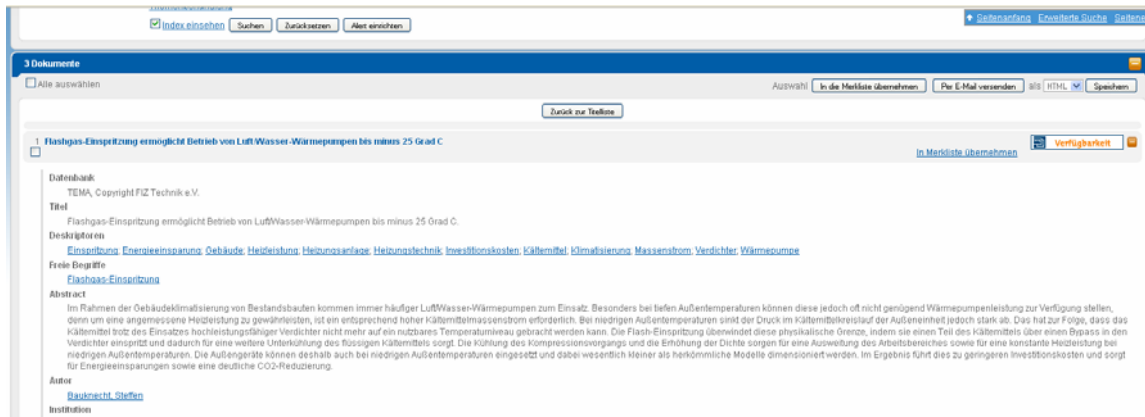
Index einsehen Suchen Zurücksetzen Alert einrichten

Seitenanfang Erweiterte Suche Seitene

3 Dokumente

Alle auswählen

Auswahl In die Merkliste übernehmen Per E-Mail versenden als HTML Speichern

Zurück zur Titelliste

1 Flashgas-Einspritzung ermöglicht Betrieb von Luft/Wasser-Wärmepumpen bis minus 25 Grad C

In Merkliste übernehmen

Verfügbarkeit

Datenbank
TEMA, Copyright FIZ Technik e.V.

Titel
Flashgas-Einspritzung ermöglicht Betrieb von Luft/Wasser-Wärmepumpen bis minus 25 Grad C.

Deskriptoren
Einspritzung; Energieeinsparung; Gebäude; Heizleistung; Heizungsanlage; Heizungstechnik; Investitionskosten; Kältemittel; Klimatisierung; Massenstrom; Verdichter; Wärmepumpe

Freie Begriffe
Flashgas-Einspritzung

Abstract
Im Rahmen der Gebäudeklimatisierung von Bestandsbauten kommen immer häufiger Luft/Wasser-Wärmepumpen zum Einsatz. Besonders bei tiefen Außentemperaturen können diese jedoch oft nicht genügend Wärmepumpenleistung zur Verfügung stellen, denn um eine angemessene Heizleistung zu gewährleisten, ist ein entsprechend hoher Kältemittelmassenstrom erforderlich. Bei niedrigen Außentemperaturen sinkt der Druck im Kältemittelkreislauf der Außeneinheit jedoch stark ab. Das hat zur Folge, dass das Kältemittel trotz des Einsatzes hochleistungsfähiger Verdichter nicht mehr auf ein nutzbares Temperaturniveau gebracht werden kann. Die Flash-Einspritzung überwindet diese physikalische Grenze, indem sie einen Teil des Kältemittels über einen Bypass in den Verdichter einspritzt und dadurch für eine weitere Unterkühlung des flüssigen Kältemittels sorgt. Die Kühlung des Kompressionsvorgangs und die Erhöhung der Dichte sorgen für eine Ausweitung des Arbeitsbereiches sowie für eine konstante Heizleistung bei niedrigen Außentemperaturen. Die Außengeräte können deshalb auch bei niedrigen Außentemperaturen eingesetzt und dabei wesentlich kleiner als herkömmliche Modelle dimensioniert werden. Im Ergebnis führt dies zu geringeren Investitionskosten und sorgt für Energieeinsparungen sowie eine deutliche CO2-Reduzierung.

Autor
Bauknecht, Steffen

Institution